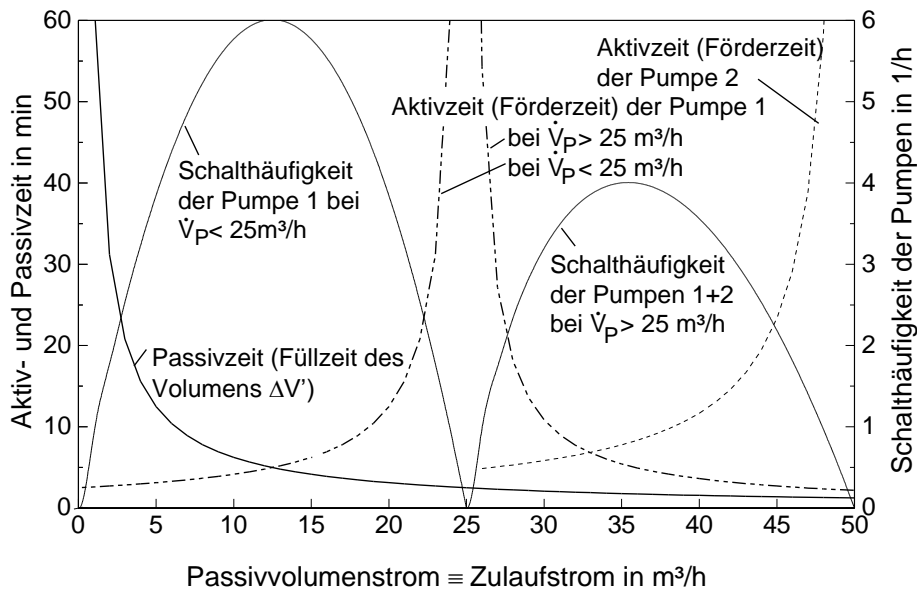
60
50
40
30
20
10
0
Aktiv- und Passivzeit in min

6
5
4
3
2
1
0
Schalthäufigkeit der Pumpen in 1/h

Aktivzeit (Förderzeit) der Pumpe 2

Aktivzeit (Förderzeit) der Pumpe 1
bei $\dot{V}_P$> 25 m³/h
bei $\dot{V}_P$< 25 m³/h

Schalthäufigkeit der Pumpe 1 bei $\dot{V}_P$< 25m³/h

Schalthäufigkeit der Pumpen 1+2 bei $\dot{V}_P$> 25 m³/h

Passivzeit (Füllzeit des Volumens $\Delta$V')

0 5 10 15 20 25 30 35 40 45 50

Passivvolumenstrom ≡ Zulaufstrom in m³/h